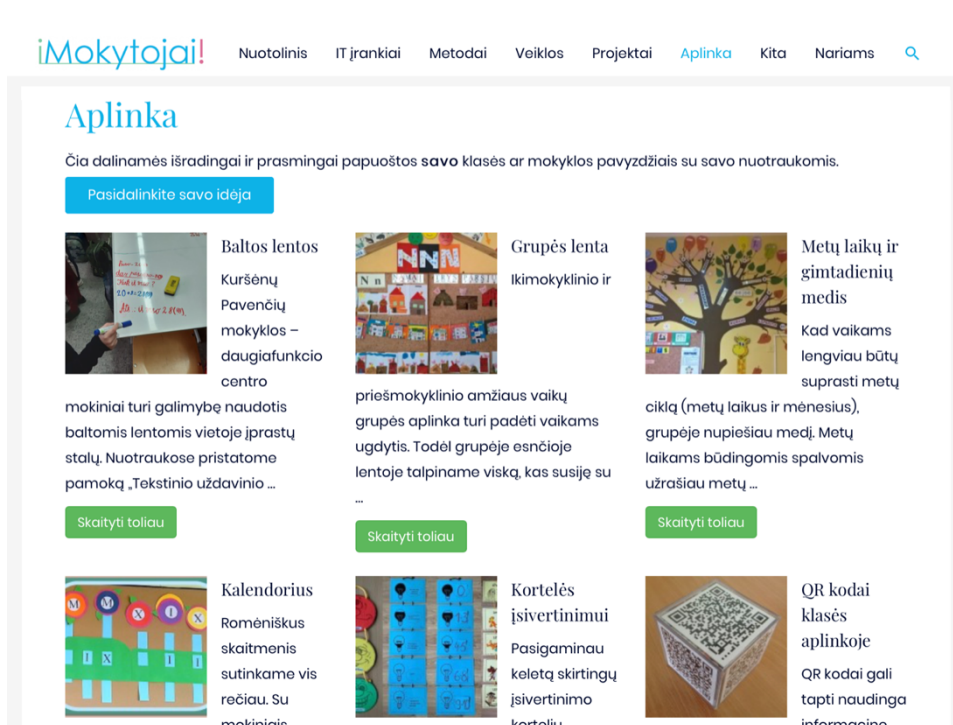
iMokytojai!

Nuotolinis IT įrankiai Metodai Veiklos Projektai Aplinka Kita Nariams

Aplinka

Čia dalinamės išradingai ir prasmingai papuoštos **savo** klasės ar mokyklos pavyzdžiais su savo nuotraukomis.

Pasidalinkite savo idėja

Baltos lentos

Kuršėnų Pavenčių mokyklos – daugiafunkcio centro mokiniai turi galimybę naudotis baltomis lentomis vietoje įprastų stalų. Nuotraukose pristatome pamoką „Tekstinio uždavinio ...

Skaityti toliau

Grupės lenta

Ikimokyklinio ir priešmokyklinio amžiaus vaikų grupės aplinka turi padėti vaikams ugdytis. Todėl grupėje esnčioje lentoje talpiname viską, kas susiję su ...

Skaityti toliau

Metų laikų ir gimtadienių medis

Kad vaikams lengviau būtų suprasti metų ciklą (metų laikus ir mėnesius), grupėje nupiešiau medį. Metų laikams būdingomis spalvomis užrašiau metų ...

Skaityti toliau

Kalendorius

Romėniškus skaitmenis sutinkame vis rečiau. Su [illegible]

Kortelės įsivertinimui

Pasigaminau keletą skirtingų įsivertinimo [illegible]

QR kodai klasės aplinkoje

QR kodai gali tapti naudinga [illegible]